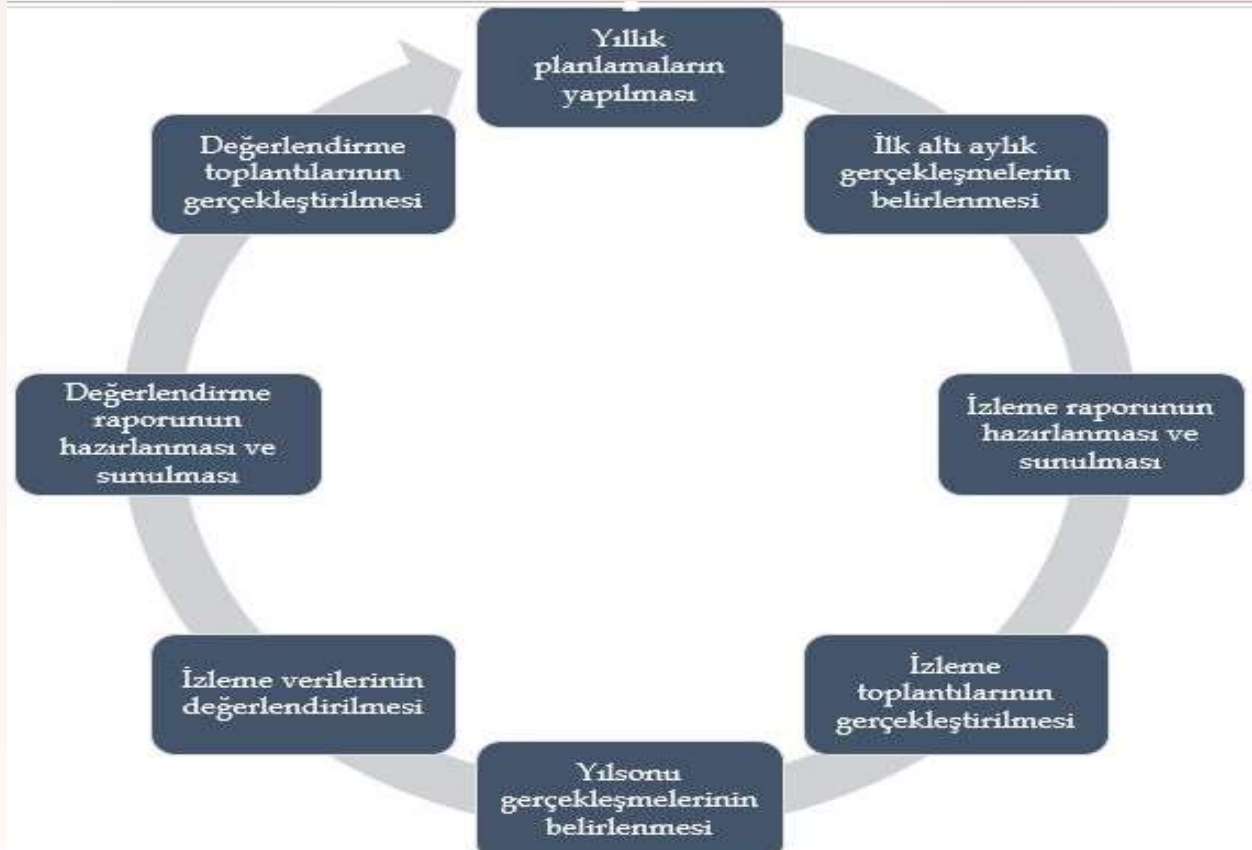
Yıllık planlamaların yapılması

İlk altı aylık gerçekleşmelerin belirlenmesi

İzleme raporunun hazırlanması ve sunulması

İzleme toplantılarının gerçekleştirilmesi

Yılsonu gerçekleşmelerinin belirlenmesi

İzleme verilerinin değerlendirilmesi

Değerlendirme raporunun hazırlanması ve sunulması

Değerlendirme toplantılarının gerçekleştirilmesi